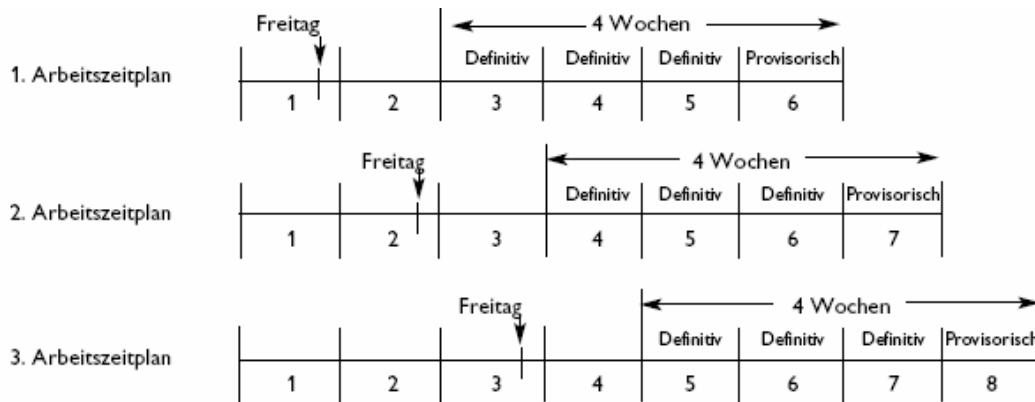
Freitag
4 Wochen
1. Arbeitszeitplan
| | | Definitiv | Definitiv | Definitiv | Provisorisch |
|---|---|---|---|---|---|
| 1 | 2 | 3 | 4 | 5 | 6 |

Freitag
4 Wochen
2. Arbeitszeitplan
| | | | Definitiv | Definitiv | Definitiv | Provisorisch |
|---|---|---|---|---|---|---|
| 1 | 2 | 3 | 4 | 5 | 6 | 7 |

Freitag
4 Wochen
3. Arbeitszeitplan
| | | | | Definitiv | Definitiv | Definitiv | Provisorisch |
|---|---|---|---|---|---|---|---|
| 1 | 2 | 3 | 4 | 5 | 6 | 7 | 8 |